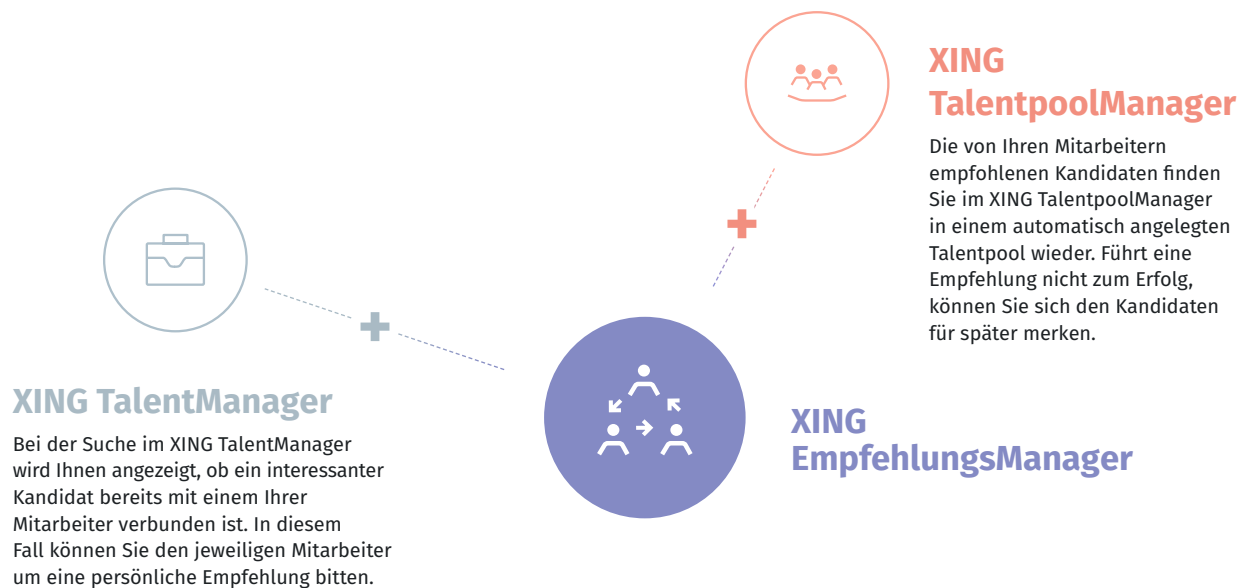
XING TalentpoolManager

Die von Ihren Mitarbeitern empfohlenen Kandidaten finden Sie im XING TalentpoolManager in einem automatisch angelegten Talentpool wieder. Führt eine Empfehlung nicht zum Erfolg, können Sie sich den Kandidaten für später merken.

XING TalentManager

Bei der Suche im XING TalentManager wird Ihnen angezeigt, ob ein interessanter Kandidat bereits mit einem Ihrer Mitarbeiter verbunden ist. In diesem Fall können Sie den jeweiligen Mitarbeiter um eine persönliche Empfehlung bitten.

XING EmpfehlungsManager